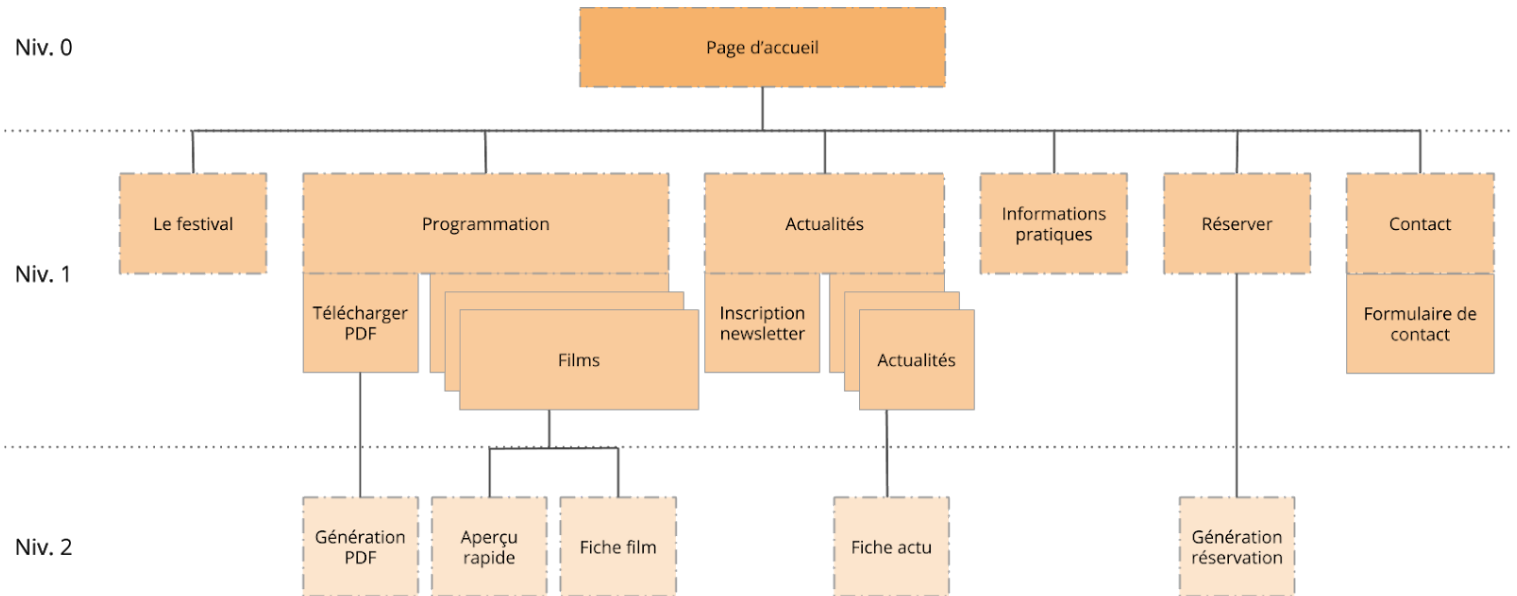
Niv. 0

Page d'accueil

Niv. 1

Le festival

Programmation

Télécharger PDF

Films

Actualités

Inscription newsletter

Actualités

Informations pratiques

Réserver

Contact

Formulaire de contact

Niv. 2

Génération PDF

Aperçu rapide

Fiche film

Fiche actu

Génération réservation